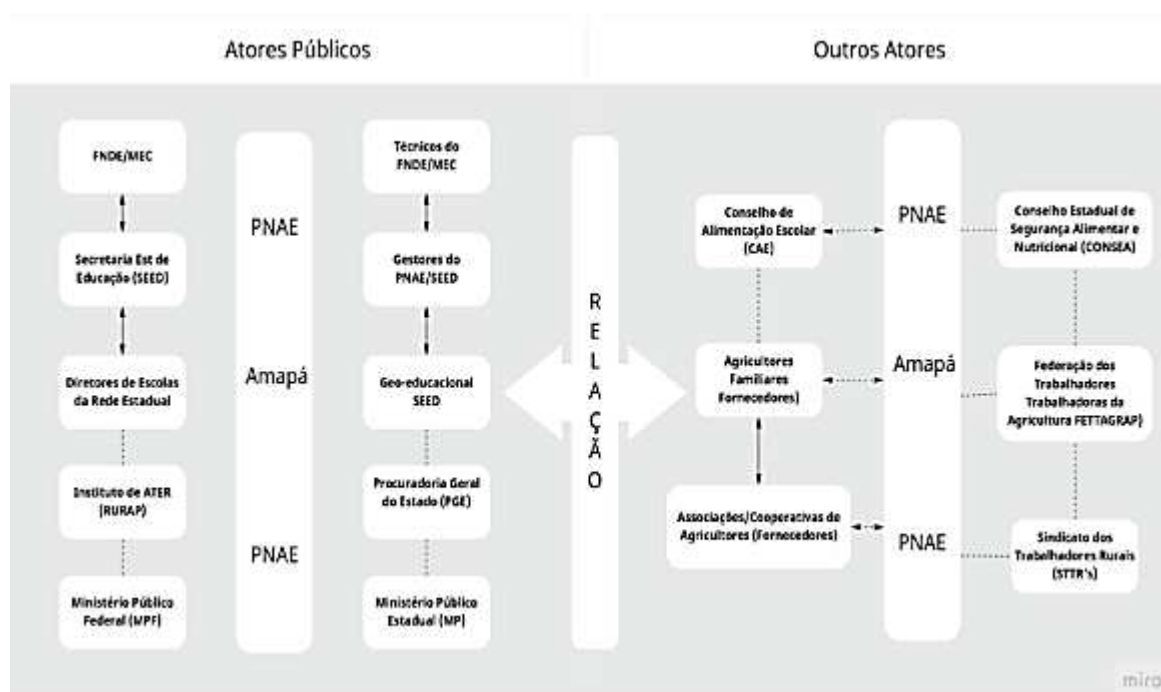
Atores Públicos

Outros Atores

FNDE/MEC

Secretaria Est de Educação (SEED)

Diretores de Escolas da Rede Estadual

Instituto de ATER (RURAP)

Ministério Público Federal (MPF)

PNAE

Amapá

PNAE

Técnicos do FNDE/MEC

Gestores do PNAE/SEED

Geo-educacional SEED

Procuradoria Geral do Estado (PGE)

Ministério Público Estadual (MP)

R E L A Ç Ã O

Conselho de Alimentação Escolar (CAE)

Agricultores Familiares Fornecedores)

Associações/Cooperativas de Agricultores (Fornecedores)

PNAE

Amapá

PNAE

Conselho Estadual de Segurança Alimentar e Nutricional (CONSEA)

Federação dos Trabalhadores Trabalhadoras da Agricultura FETTAGRAP)

Sindicato dos Trabalhadores Rurais (STTR's)

miro